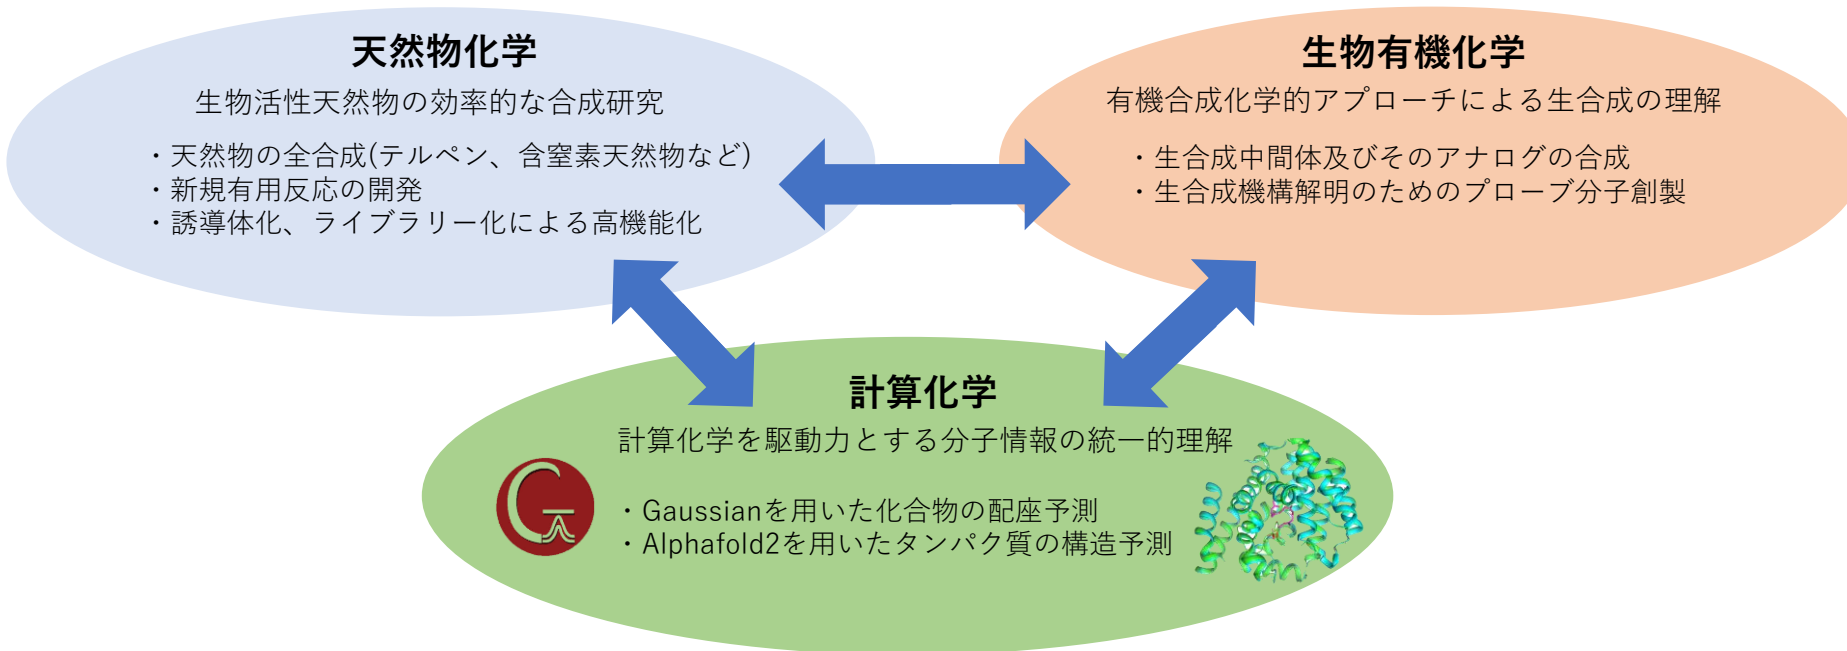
天然物化学
生物活性天然物の効率的な合成研究

・天然物の全合成(テルペン、含窒素天然物など)
・新規有用反応の開発
・誘導体化、ライブラリー化による高機能化

生物有機化学
有機合成化学的アプローチによる生合成の理解

・生合成中間体及びそのアナログの合成
・生合成機構解明のためのプローブ分子創製

計算化学
計算化学を駆動力とする分子情報の統一的理解

・Gaussianを用いた化合物の配座予測
・Alphafold2を用いたタンパク質の構造予測